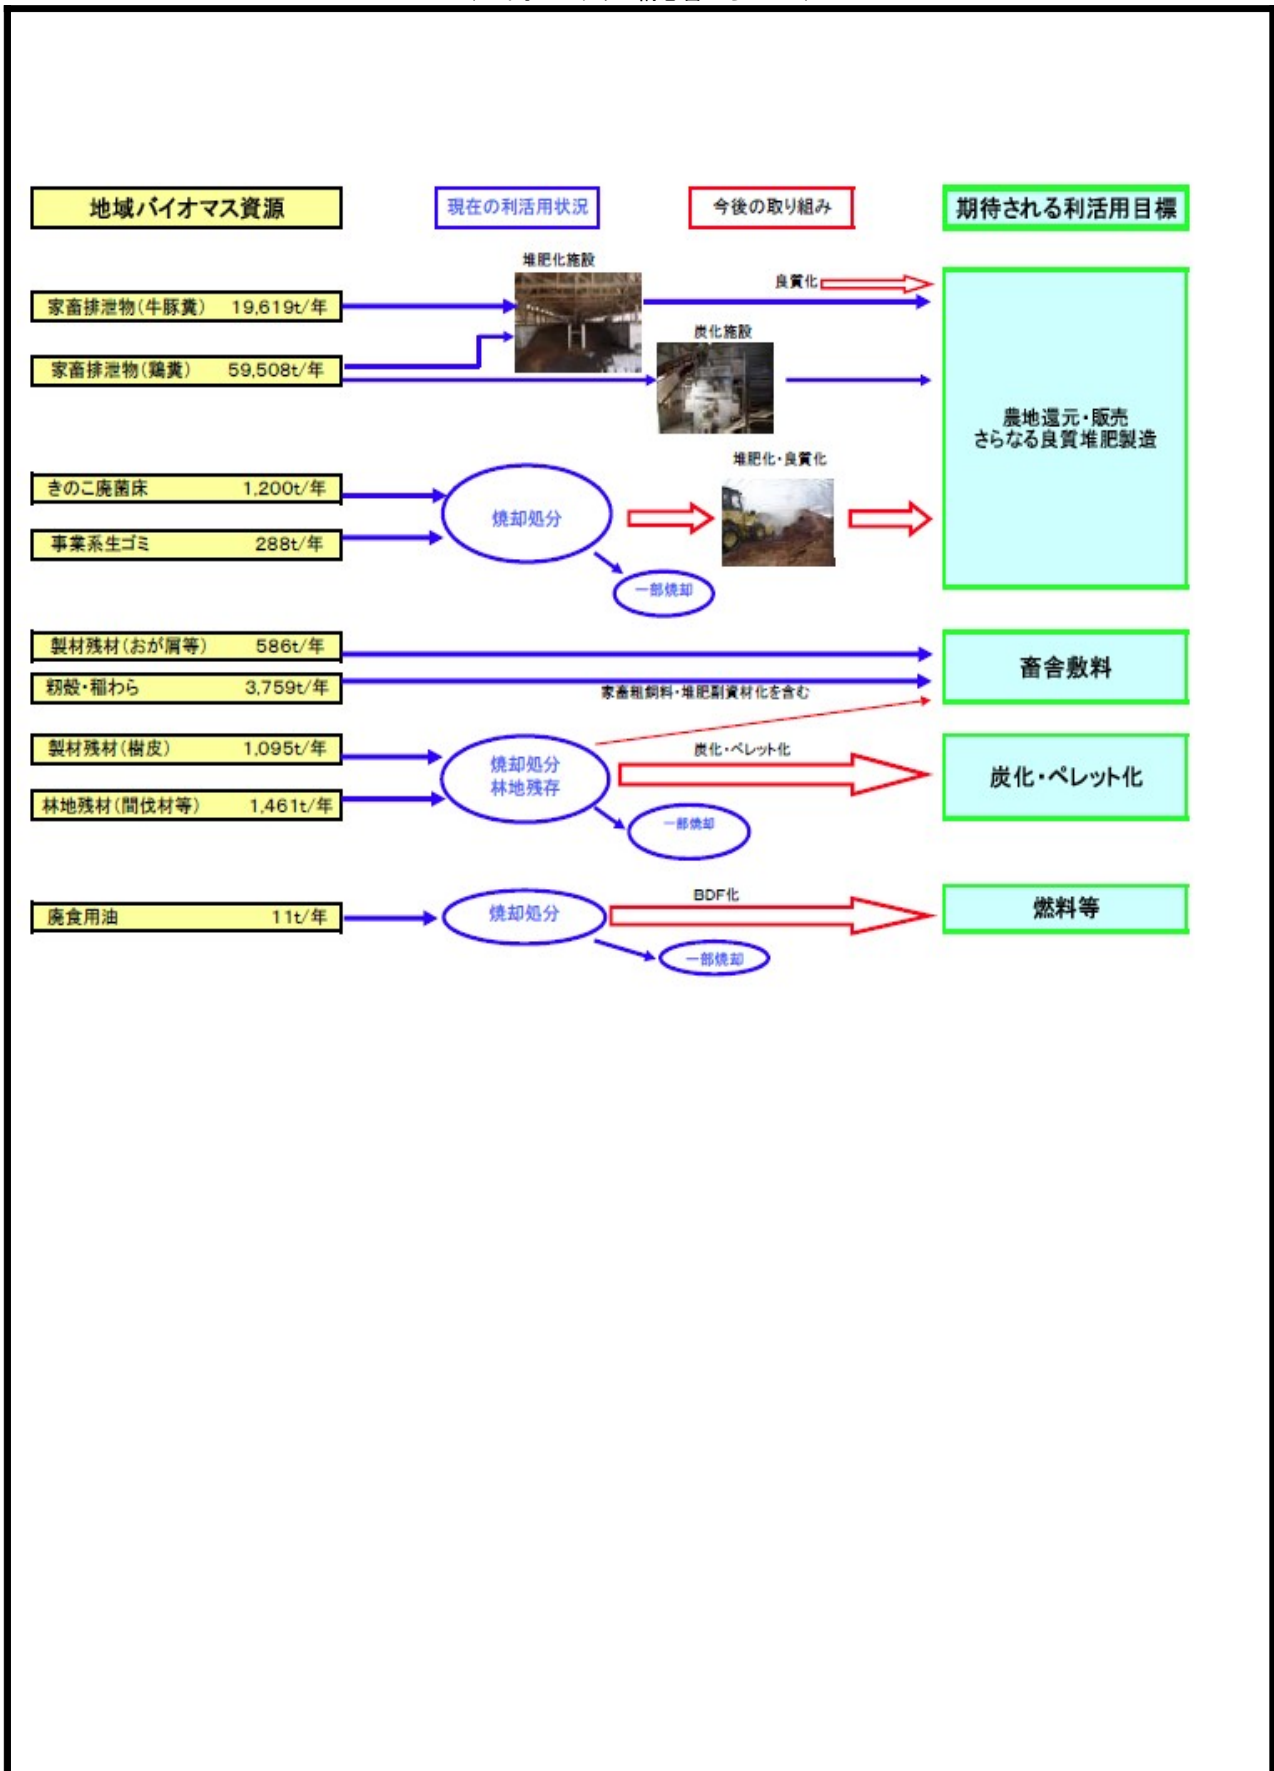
地域バイオマス資源

現在の利活用状況

今後の取り組み

期待される利活用目標

堆肥化施設

良質化

家畜排泄物(牛豚糞) 19,619t/年

炭化施設

家畜排泄物(鶏糞) 59,508t/年

農地還元・販売
さらなる良質堆肥製造

堆肥化・良質化

きのこ廃菌床 1,200t/年

焼却処分

事業系生ゴミ 288t/年

一部焼却

製材残材(おが屑等) 586t/年

畜舎敷料

籾殻・稲わら 3,759t/年

家畜粗飼料・堆肥副資材化を含む

製材残材(樹皮) 1,095t/年

炭化・ペレット化

焼却処分
林地残存

炭化・ペレット化

林地残材(間伐材等) 1,461t/年

一部焼却

BDF化

廃食用油 11t/年

焼却処分

燃料等

一部焼却